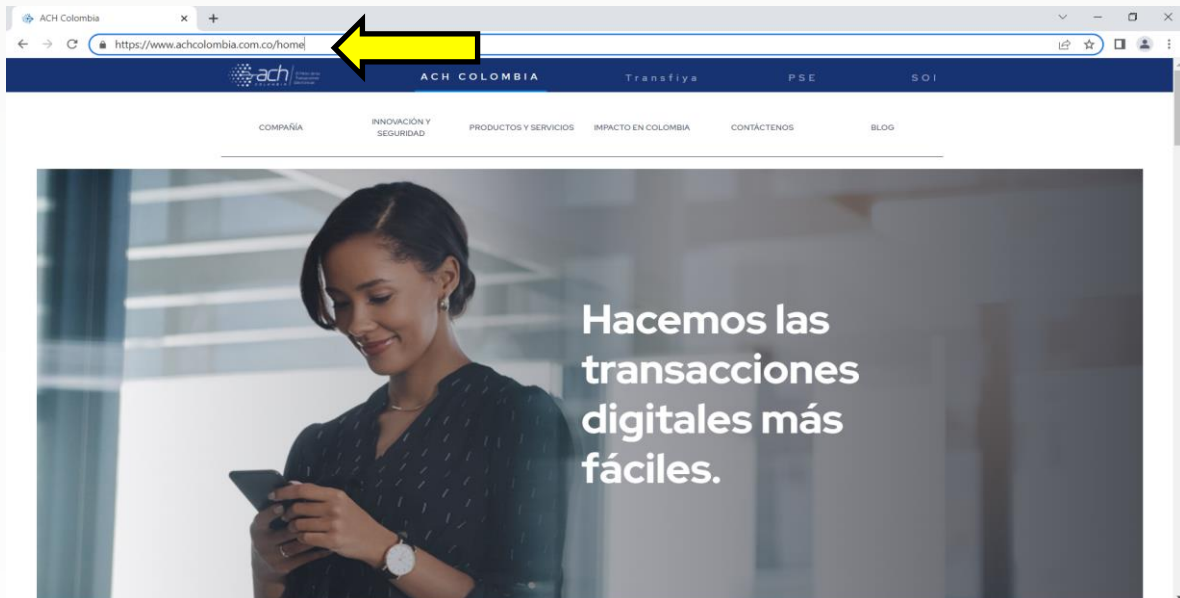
ACH Colombia

https://www.achcolombia.com.co/home

ach

ACH COLOMBIA

Transfiya

PSE

SOI

COMPAÑÍA

INNOVACIÓN Y SEGURIDAD

PRODUCTOS Y SERVICIOS

IMPACTO EN COLOMBIA

CONTÁCTENOS

BLOG

Hacemos las transacciones digitales más fáciles.